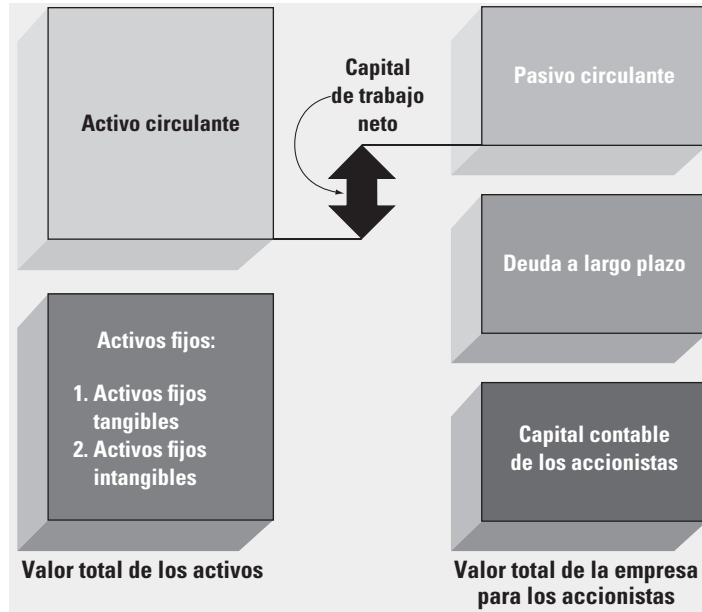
Activo circulante

Capital de trabajo neto

Pasivo circulante

Deuda a largo plazo

Activos fijos:

1. Activos fijos tangibles
2. Activos fijos intangibles

Capital contable de los accionistas

Valor total de los activos

Valor total de la empresa para los accionistas